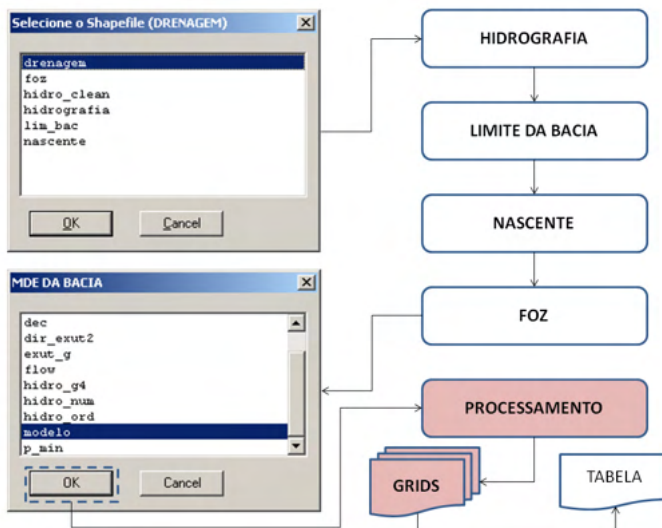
Selecione o Shapefile (DRENAGEM)

drenagem
foz
hidro_clean
hidrografia
lim_bac
nascente

OK
Cancel

MDE DA BACIA

dec
dir_exut2
exut_g
flow
hidro_g4
hidro_num
hidro_ord
modelo
p_min

OK
Cancel

HIDROGRAFIA

LIMITE DA BACIA

NASCENTE

FOZ

PROCESSAMENTO

GRIDS

TABELA